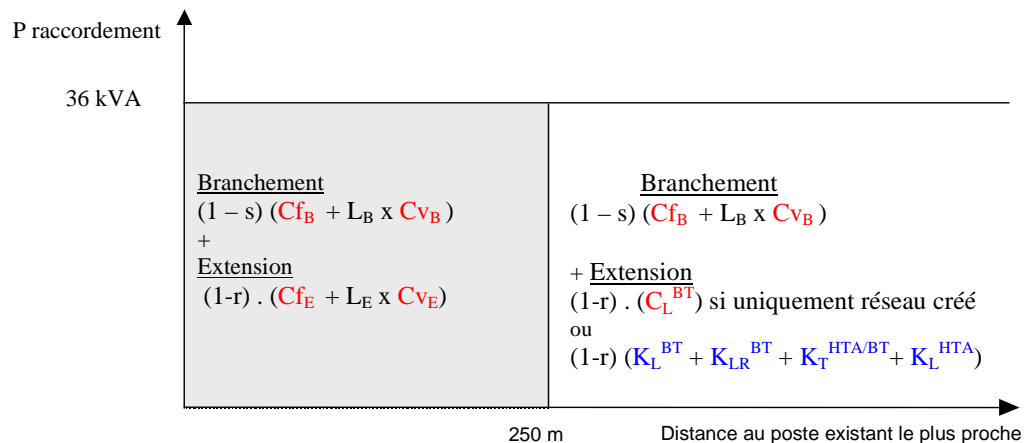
P raccordement

36 kVA

Branchement
(1 – s) ($Cf_B$ + $L_B$ x $Cv_B$ )
+
Extension
(1-r) . ($Cf_E$ + $L_E$ x $Cv_E$)

Branchement
(1 – s) ($Cf_B$ + $L_B$ x $Cv_B$ )

+ Extension
(1-r) . ($C_L^{BT}$) si uniquement réseau créé
ou
(1-r) ($K_L^{BT}$ + $K_{LR}^{BT}$ + $K_T^{HTA/BT}$+ $K_L^{HTA}$)

250 m

Distance au poste existant le plus proche